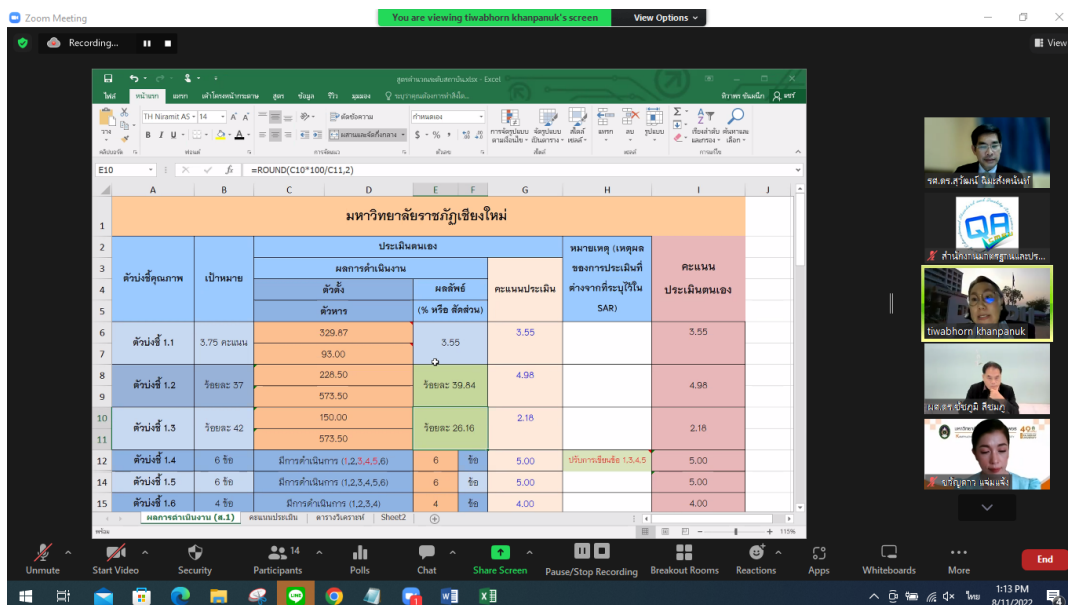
Zoom Meeting

You are viewing tiwabhorn khanpanuk's screen

View Options

Recording...

View

สูตรคำนวณผลการดำเนินงาน.xlsx - Excel

ไฟล์ หน้าแรก แทรก เค้าโครงหน้ากระดาษ สูตร ข้อมูล รีวิว มุมมอง บอกฉันว่าคุณต้องการทำสิ่งใด

ติวาพร ขันพนึก แชร์

TH Niramit AS 14

ตัดข้อความ

ผสานและจัดกึ่งกลาง

ทั่วไป

การจัดรูปแบบตามเงื่อนไข จัดรูปแบบเป็นตาราง สไตล์เซลล์

แทรก ลบ รูปแบบ

เรียงลำดับและกรอง ค้นหาและเลือก

คลิปบอร์ด ฟอนต์ การจัดแนว ตัวเลข สไตล์ เซลล์ การแก้ไข

E10

=ROUND(C10*100/C11,2)

| | A | B | C | D | E | F | G | H | I |
|---|---|---|---|---|---|---|---|---|---|
| 1 | มหาวิทยาลัยราชภัฏเชียงใหม่ | | | | | | | | |
| 2 | ตัวบ่งชี้คุณภาพ | เป้าหมาย | ประเมินตนเอง | | | | | หมายเหตุ (เหตุผลของการประเมินที่ต่างจากที่ระบุไว้ใน SAR) | คะแนนประเมินตนเอง |
| 3 | | | ผลการดำเนินงาน | | | | คะแนนประเมิน | | |
| 4 | | | ตัวตั้ง | | ผลลัพธ์ (% หรือ สัดส่วน) | | | | |
| 5 | | | ตัวหาร | | | | | | |
| 6 | ตัวบ่งชี้ 1.1 | 3.75 คะแนน | 329.87 | | 3.55 | | 3.55 | | 3.55 |
| 7 | | | 93.00 | | | | | | |
| 8 | ตัวบ่งชี้ 1.2 | ร้อยละ 37 | 228.50 | | ร้อยละ 39.84 | | 4.98 | | 4.98 |
| 9 | | | 573.50 | | | | | | |
| 10 | ตัวบ่งชี้ 1.3 | ร้อยละ 42 | 150.00 | | ร้อยละ 26.16 | | 2.18 | | 2.18 |
| 11 | | | 573.50 | | | | | | |
| 12 | ตัวบ่งชี้ 1.4 | 6 ข้อ | มีการดำเนินการ (1,2,3,4,5,6) | | 6 | ข้อ | 5.00 | ปรับการเขียนข้อ 1,3,4,5 | 5.00 |
| 14 | ตัวบ่งชี้ 1.5 | 6 ข้อ | มีการดำเนินการ (1,2,3,4,5,6) | | 6 | ข้อ | 5.00 | | 5.00 |
| 15 | ตัวบ่งชี้ 1.6 | 4 ข้อ | มีการดำเนินการ (1,2,3,4) | | 4 | ข้อ | 4.00 | | 4.00 |

ผลการดำเนินงาน (ส.1) คะแนนประเมิน ตารางวิเคราะห์ Sheet2

พร้อม 115%

รศ.ดร.สุวัฒน์ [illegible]

สำนักงานมาตรฐานและประ...

tiwabhorn khanpanuk

ผศ.ดร.ชัยภูมิ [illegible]

นวัญดารา แสนแจ้ง

Unmute Start Video Security 14 Participants Polls Chat Share Screen Pause/Stop Recording Breakout Rooms Reactions Apps Whiteboards More End

1:13 PM 8/11/2022 ไทย